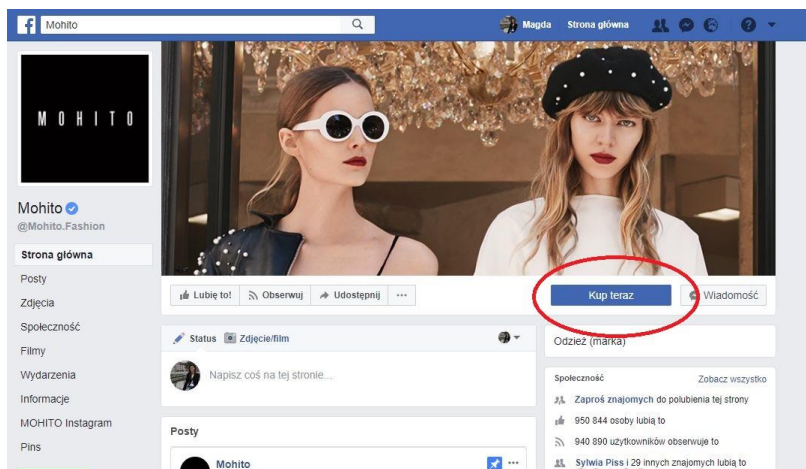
Mohito

Magda Strona główna

MOHITO

Mohito
@Mohito.Fashion

Strona główna
Posty
Zdjęcia
Społeczność
Filmy
Wydarzenia
Informacje
MOHITO Instagram
Pins

Lubię to! Obserwuj Udostępnij ···

Kup teraz

Wiadomość

Status Zdjęcie/film

Napisz coś na tej stronie...

Posty

Mohito

Odzież (marka)

Społeczność

Zobacz wszystko

Zaproś znajomych do polubienia tej strony

950 844 osoby lubią to

940 890 użytkowników obserwuje to

Sylwia Piss i 29 innych znajomych lubią to